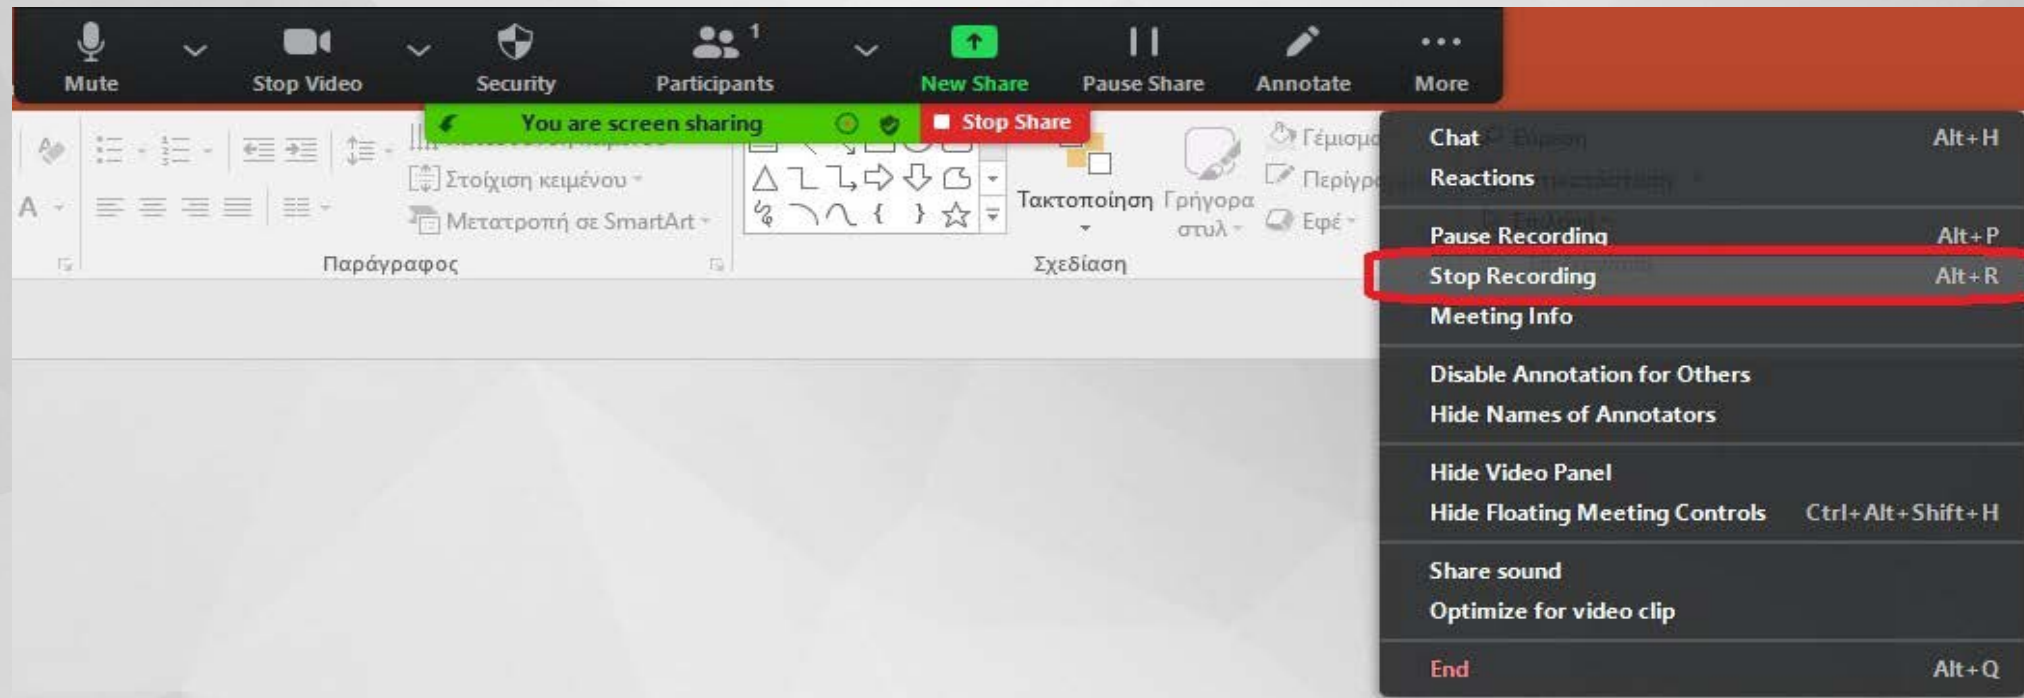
Mute
Stop Video
Security
1
Participants
New Share
Pause Share
Annotate
More

You are screen sharing
Stop Share

Στοίχιση κειμένου
Μετατροπή σε SmartArt
Παράγραφος
Τακτοποίηση
Γρήγορα στυλ
Σχεδίαση
Γέμισμα
Περίγρ
Εφέ

Chat Alt+H
Reactions
Pause Recording Alt+P
Stop Recording Alt+R
Meeting Info
Disable Annotation for Others
Hide Names of Annotators
Hide Video Panel
Hide Floating Meeting Controls Ctrl+Alt+Shift+H
Share sound
Optimize for video clip
End Alt+Q